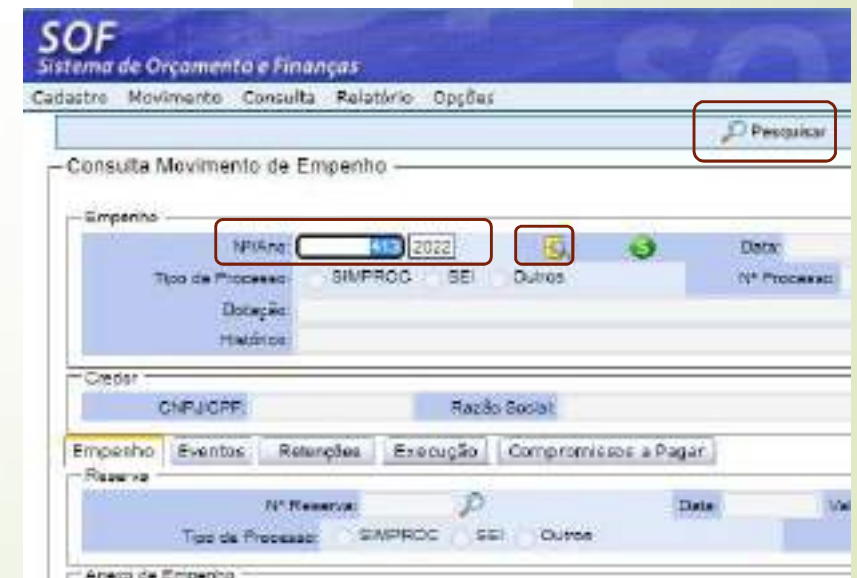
SOF
Sistema de Orçamento e Finanças

Cadastro Movimento Consulta Relatório Opções

Pesquisar

Consulta Movimento de Empenho

Empenho

Nº/Ano: 415 2022

Data

Tipo de Processo: SIMPROC SEI Outros

Nº Processo

Dotação

Histórico

Credor

CNPJ/CPF

Razão Social

Empenho Eventos Retenções Execução Compromissos a Pagar

Reserva

Nº Reserva

Data

Va

Tipo de Processo: SIMPROC SEI Outros

Anexo de Empenho